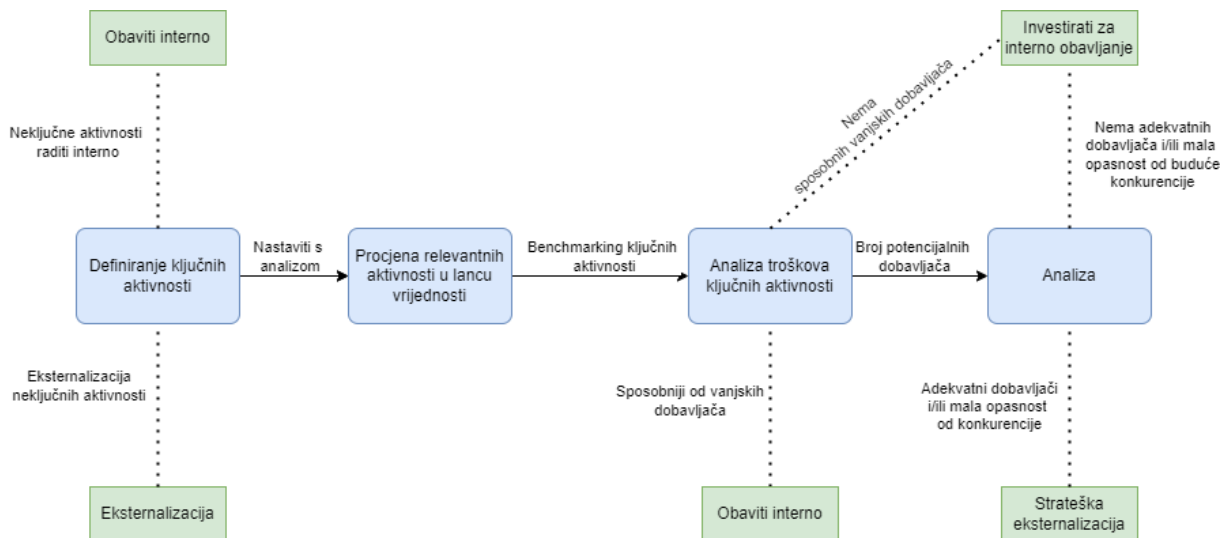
Obaviti interno

Investirati za interno obavljanje

Nema sposobnih vanjskih dobavljača

Neključne aktivnosti raditi interno

Nema adekvatnih dobavljača i/ili mala opasnost od buduće konkurencije

Definiranje ključnih aktivnosti

Nastaviti s analizom

Procjena relevantnih aktivnosti u lancu vrijednosti

Benchmarking ključnih aktivnosti

Analiza troškova ključnih aktivnosti

Broj potencijalnih dobavljača

Analiza

Eksternalizacija neključnih aktivnosti

Sposobniji od vanjskih dobavljača

Adekvatni dobavljači i/ili mala opasnost od konkurencije

Eksternalizacija

Obaviti interno

Strateška eksternalizacija